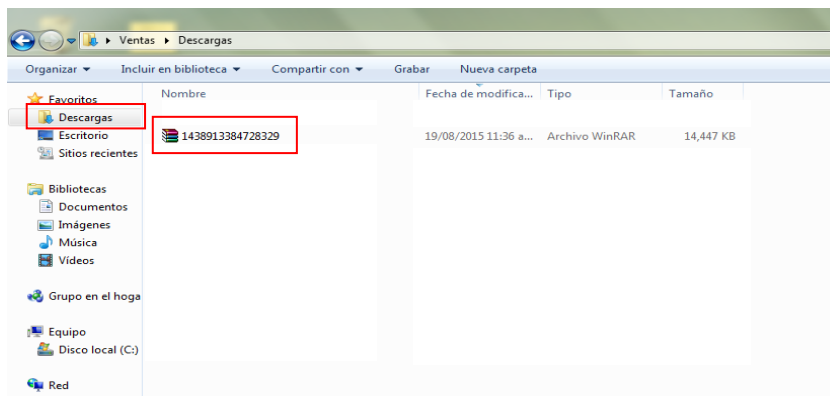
▸ Ventas ▸ Descargas

Organizar ▾ Incluir en biblioteca ▾ Compartir con ▾ Grabar Nueva carpeta

Favoritos
Descargas
Escritorio
Sitios recientes

Bibliotecas
Documentos
Imágenes
Música
Vídeos

Grupo en el hoga

Equipo
Disco local (C:)

Red

| Nombre | Fecha de modifica... | Tipo | Tamaño |
|---|---|---|---|
| 1438913384728329 | 19/08/2015 11:36 a... | Archivo WinRAR | 14,447 KB |